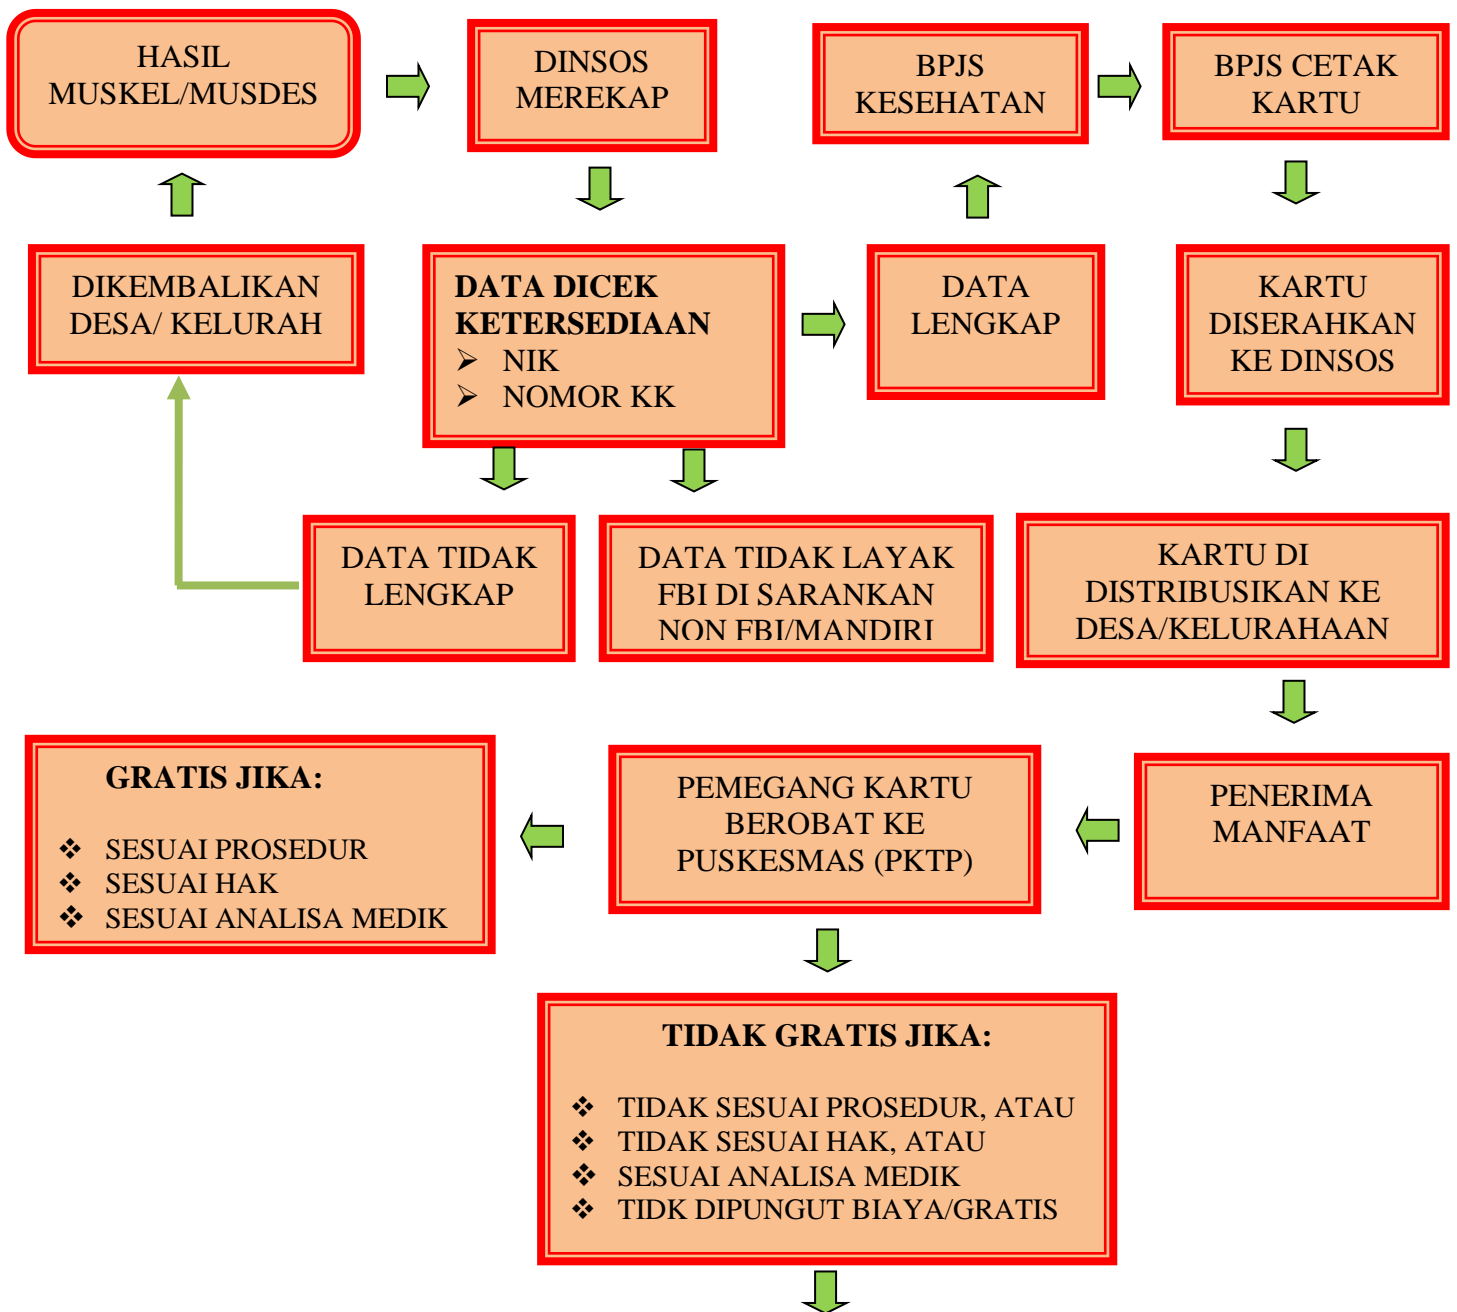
HASIL MUSKEL/MUSDES

DINSOS MEREKAP

BPJS KESEHATAN

BPJS CETAK KARTU

DIKEMBALIKAN DESA/ KELURAH

DATA DICEK KETERSEDIAAN
➢ NIK
➢ NOMOR KK

DATA LENGKAP

KARTU DISERAHKAN KE DINSOS

DATA TIDAK LENGKAP

DATA TIDAK LAYAK FBI DI SARANKAN NON FBI/MANDIRI

KARTU DI DISTRIBUSIKAN KE DESA/KELURAHAAN

GRATIS JIKA:

❖ SESUAI PROSEDUR
❖ SESUAI HAK
❖ SESUAI ANALISA MEDIK

PEMEGANG KARTU BEROBAT KE PUSKESMAS (PKTP)

PENERIMA MANFAAT

TIDAK GRATIS JIKA:

❖ TIDAK SESUAI PROSEDUR, ATAU
❖ TIDAK SESUAI HAK, ATAU
❖ SESUAI ANALISA MEDIK
❖ TIDK DIPUNGUT BIAYA/GRATIS